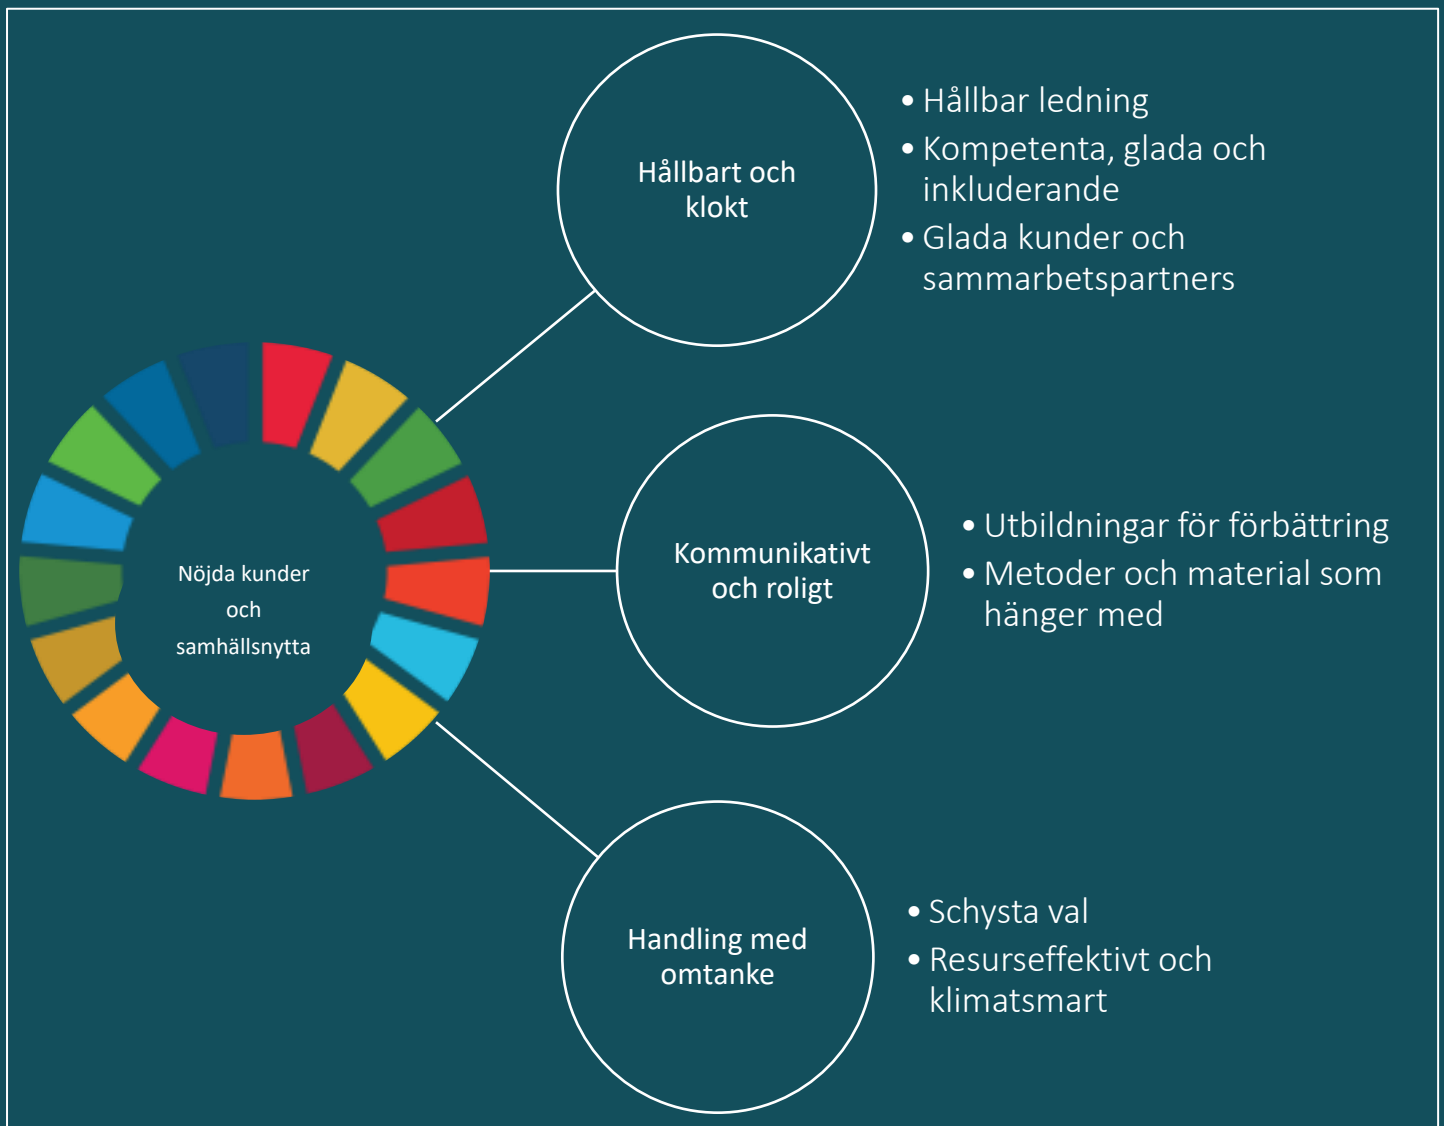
Hållbart och klokt

• Hållbar ledning
• Kompetenta, glada och inkluderande
• Glada kunder och sammarbetspartners

Nöjda kunder och samhällsnytta

Kommunikativt och roligt

• Utbildningar för förbättring
• Metoder och material som hänger med

Handling med omtanke

• Schysta val
• Resurseffektivt och klimatsmart